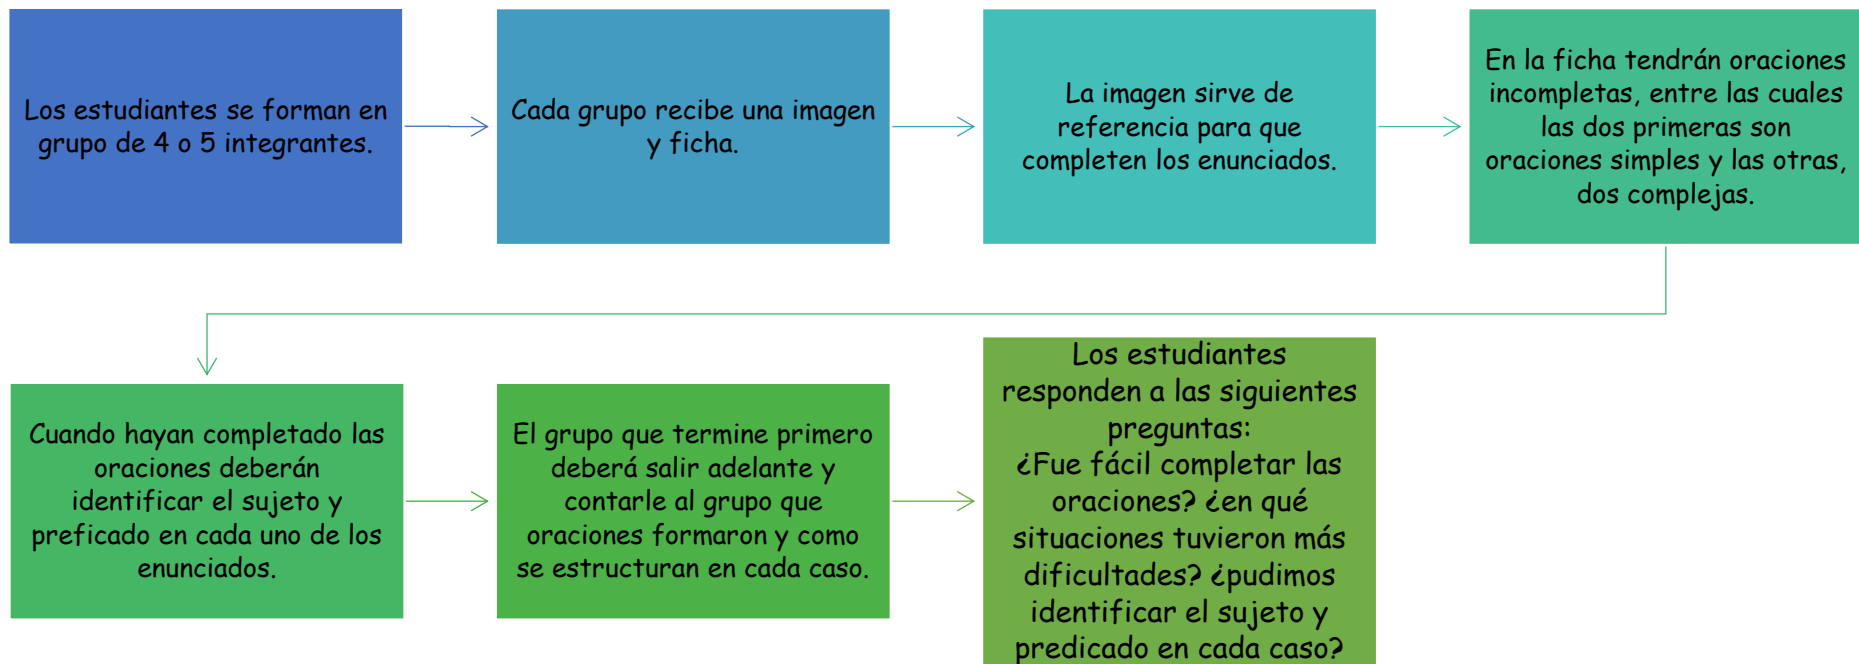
Los estudiantes se forman en grupo de 4 o 5 integrantes.

Cada grupo recibe una imagen y ficha.

La imagen sirve de referencia para que completen los enunciados.

En la ficha tendrán oraciones incompletas, entre las cuales las dos primeras son oraciones simples y las otras, dos complejas.

Cuando hayan completado las oraciones deberán identificar el sujeto y preficado en cada uno de los enunciados.

El grupo que termine primero deberá salir adelante y contarle al grupo que oraciones formaron y como se estructuran en cada caso.

Los estudiantes responden a las siguientes preguntas:
¿Fue fácil completar las oraciones? ¿en qué situaciones tuvieron más dificultades? ¿pudimos identificar el sujeto y predicado en cada caso?